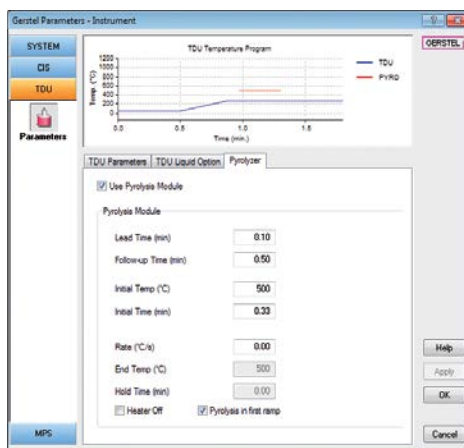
Gerstel Parameters - Instrument

SYSTEM
CIS
TDU
Parameters

TDU Temperature Program

| Temp. (°C) |
|---|
| 1200 |
| 1000 |
| 800 |
| 600 |
| 400 |
| 200 |
| 0 |

0.0 0.5 1.0 1.5
Time (min)

TDU
PYRO

GERSTEL

TDU Parameters | TDU Liquid Option | Pyrolyzer

Use Pyrolysis Module

Pyrolysis Module

Lead Time (min) 0.10
Follow-up Time (min) 0.50

Initial Temp (°C) 500
Initial Time (min) 0.33

Rate (°C/s) 0.00
End Temp (°C) 500
Hold Time (min) 0.00

Heater Off
Pyrolysis in first ramp

Help
Apply
OK

MPS

Cancel